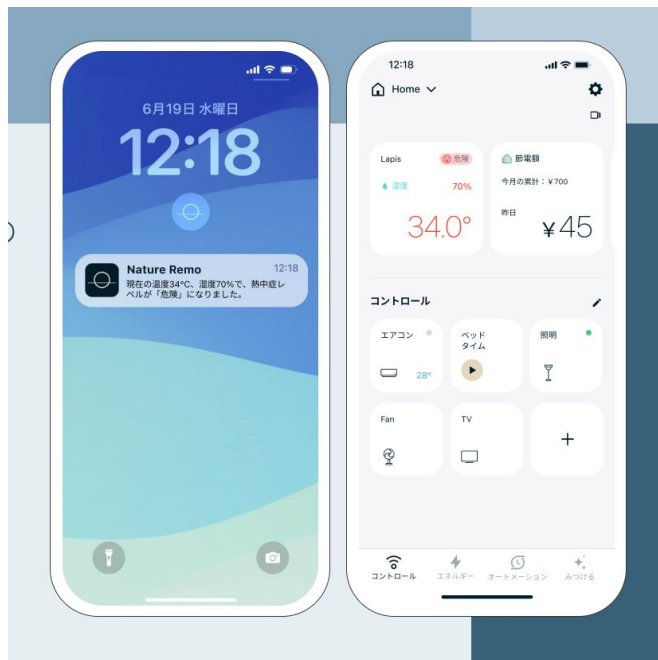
6月19日 水曜日
12:18

Nature Remo 12:18
現在の温度34°C、湿度70%で、熱中症レベルが「危険」になりました。

12:18
Home
Lapis 危険
湿度 70%
34.0°
節電額
今月の累計：¥700
昨日
¥45

コントロール
エアコン
28°
ベッドタイム
照明
Fan
TV
+

コントロール
エネルギー
オートメーション
みつける